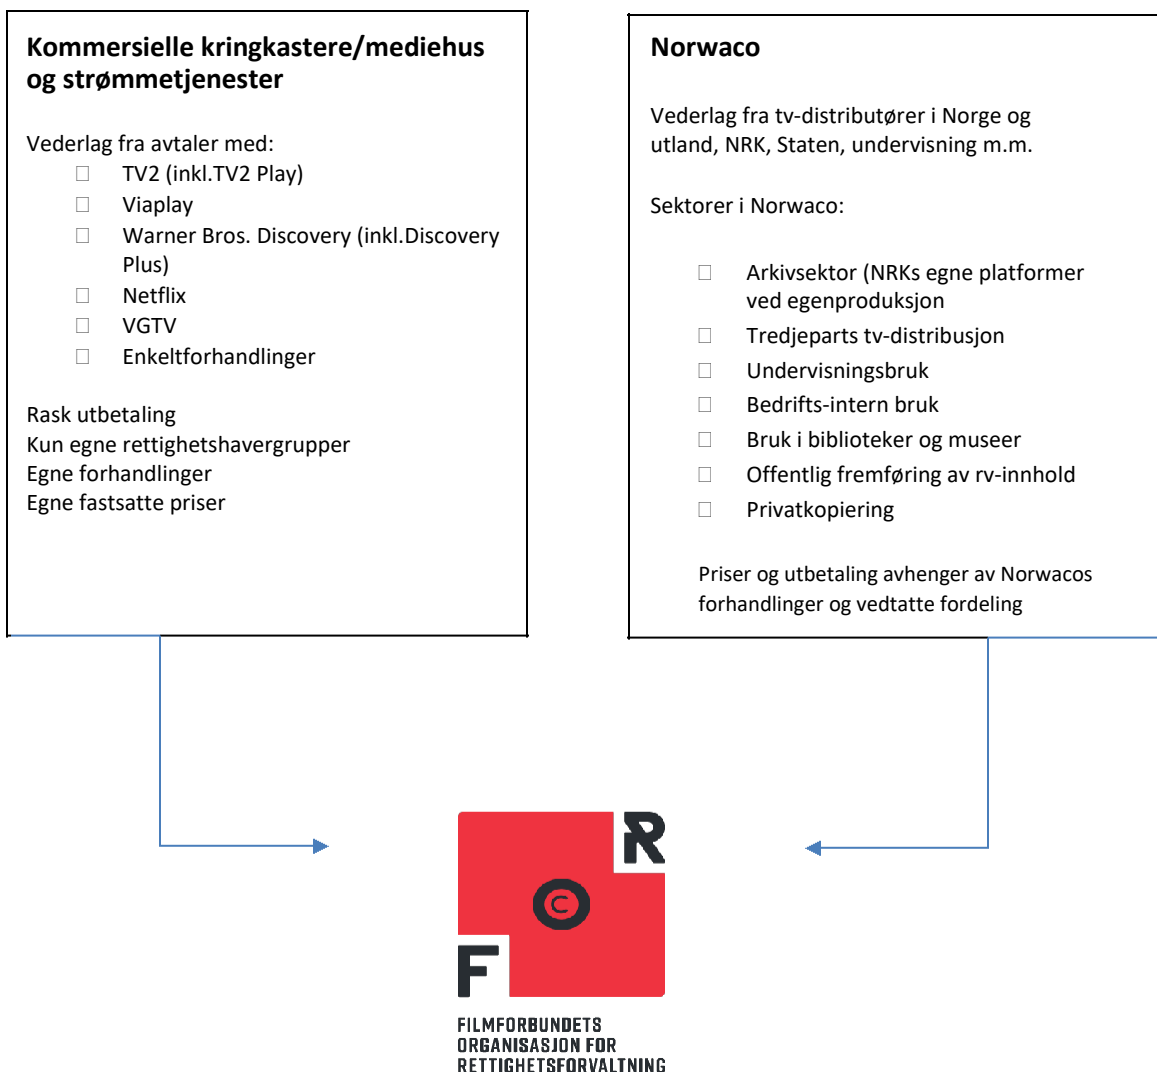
Kommersielle kringkastere/mediehus og strømmetjenester

Vederlag fra avtaler med:
- TV2 (inkl.TV2 Play)
- Viaplay
- Warner Bros. Discovery (inkl.Discovery Plus)
- Netflix
- VGTV
- Enkeltforhandlinger

Rask utbetaling
Kun egne rettighetshavergrupper
Egne forhandlinger
Egne fastsatte priser

Norwaco

Vederlag fra tv-distributører i Norge og utland, NRK, Staten, undervisning m.m.

Sektorer i Norwaco:

- Arkivsektor (NRKs egne platformer ved egenproduksjon
- Tredjeparts tv-distribusjon
- Undervisningsbruk
- Bedrifts-intern bruk
- Bruk i biblioteker og museer
- Offentlig fremføring av rv-innhold
- Privatkopiering

Priser og utbetaling avhenger av Norwacos forhandlinger og vedtatte fordeling

R
©
F
FILMFORBUNDETS
ORGANISASJON FOR
RETTIGHETSFORVALTNING